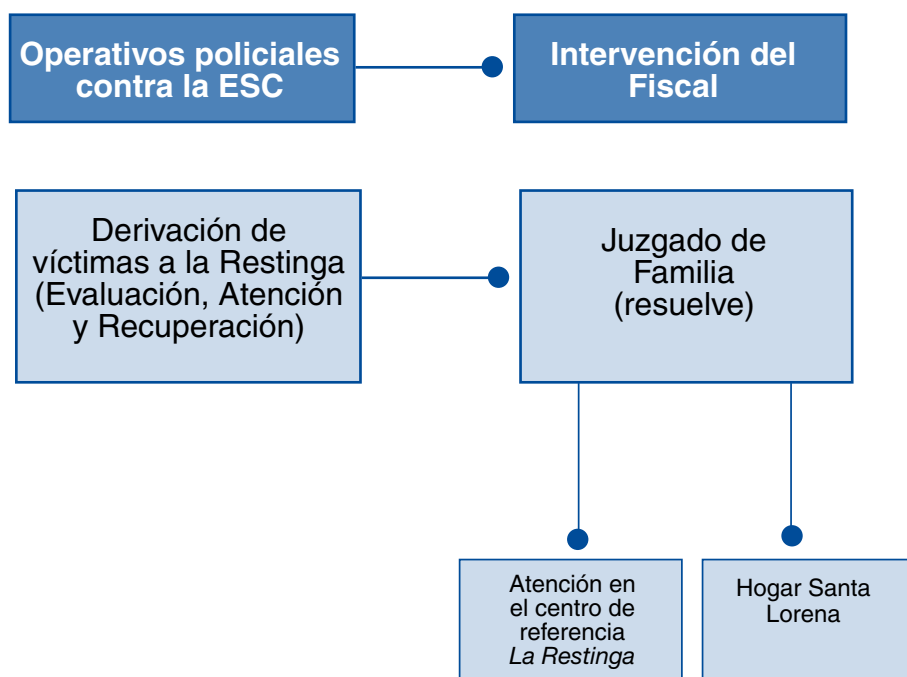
Operativos policiales contra la ESC

Intervención del Fiscal

Derivación de víctimas a la Restinga (Evaluación, Atención y Recuperación)

Juzgado de Familia (resuelve)

Atención en el centro de referencia *La Restinga*

Hogar Santa Lorena